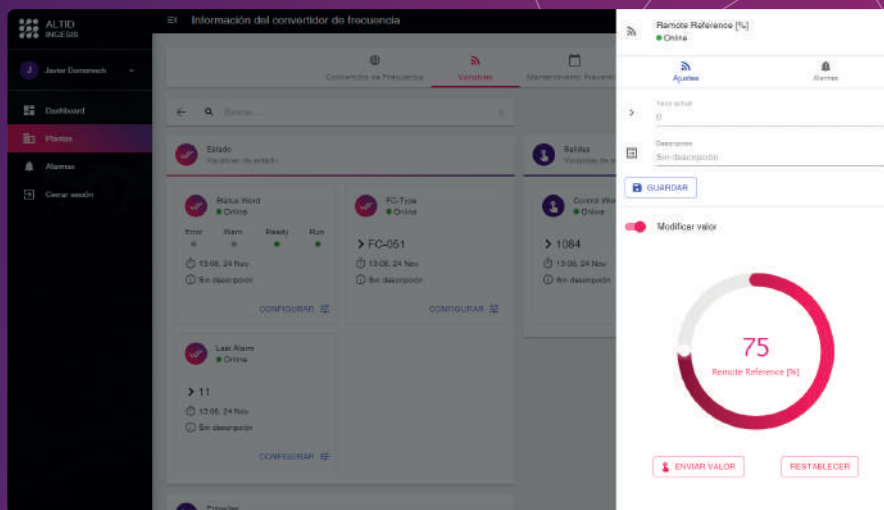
ALTID INGESIS

Información del convertidor de frecuencia

Javier Domenech

Dashboard

Plantas

Alarmas

Cerrar sesión

Convertidor de Frecuencia

Variables

Mantenimiento Preventi

Buscar...

Estado
Variables de estado

Status Word
Online

Error

Warn

Ready

Run

13:06, 24 Nov

Sin descripción

CONFIGURAR

FC-Type
Online

> FC-051

13:06, 24 Nov

Sin descripción

CONFIGURAR

Salidas
Variables de s

Control Wo
Online

> 1084

13:06, 24 Nov

Sin descripción

Last Alarm
Online

> 11

13:06, 24 Nov

Sin descripción

CONFIGURAR

Entradas

Remote Reference [%]
Online

Ajustes

Alarmas

Valor actual
0

Descripcion
Sin descripción

GUARDAR

Modificar valor

75

Remote Reference [%]

ENVIAR VALOR

RESTABLECER